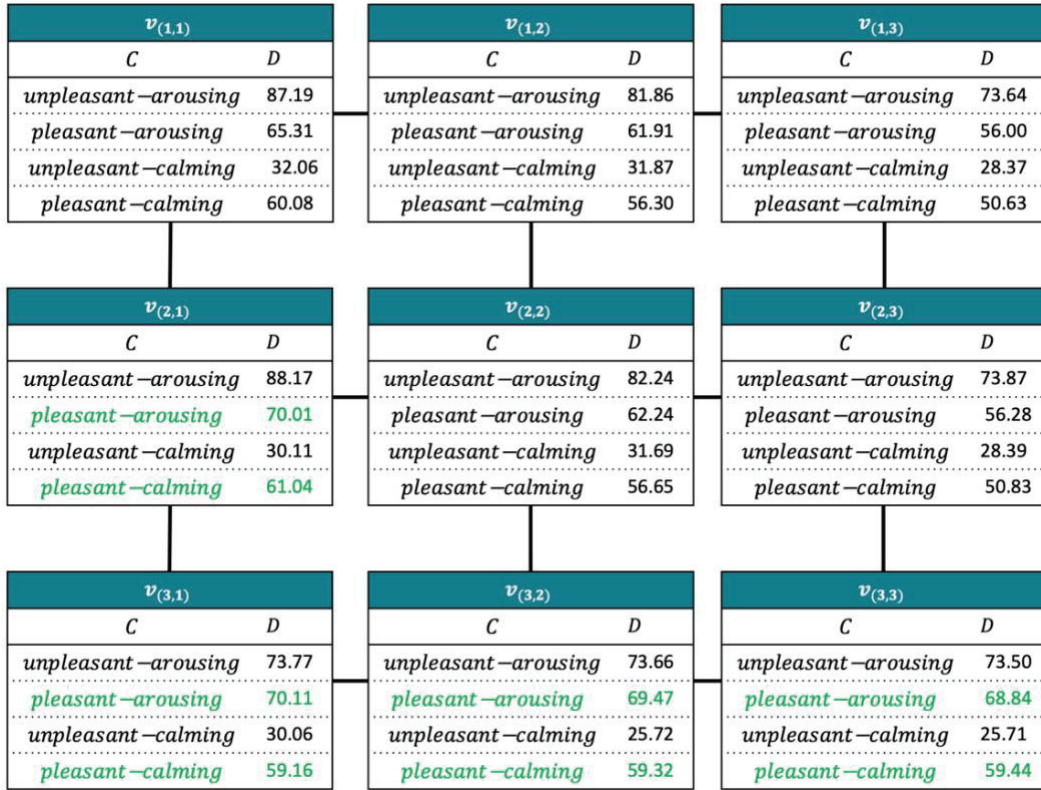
$v_{(1,1)}$

| $C$ | $D$ |
|---|---|
| $unpleasant-arousing$ | 87.19 |
| $pleasant-arousing$ | 65.31 |
| $unpleasant-calming$ | 32.06 |
| $pleasant-calming$ | 60.08 |

$v_{(1,2)}$

| $C$ | $D$ |
|---|---|
| $unpleasant-arousing$ | 81.86 |
| $pleasant-arousing$ | 61.91 |
| $unpleasant-calming$ | 31.87 |
| $pleasant-calming$ | 56.30 |

$v_{(1,3)}$

| $C$ | $D$ |
|---|---|
| $unpleasant-arousing$ | 73.64 |
| $pleasant-arousing$ | 56.00 |
| $unpleasant-calming$ | 28.37 |
| $pleasant-calming$ | 50.63 |

$v_{(2,1)}$

| $C$ | $D$ |
|---|---|
| $unpleasant-arousing$ | 88.17 |
| $pleasant-arousing$ | 70.01 |
| $unpleasant-calming$ | 30.11 |
| $pleasant-calming$ | 61.04 |

$v_{(2,2)}$

| $C$ | $D$ |
|---|---|
| $unpleasant-arousing$ | 82.24 |
| $pleasant-arousing$ | 62.24 |
| $unpleasant-calming$ | 31.69 |
| $pleasant-calming$ | 56.65 |

$v_{(2,3)}$

| $C$ | $D$ |
|---|---|
| $unpleasant-arousing$ | 73.87 |
| $pleasant-arousing$ | 56.28 |
| $unpleasant-calming$ | 28.39 |
| $pleasant-calming$ | 50.83 |

$v_{(3,1)}$

| $C$ | $D$ |
|---|---|
| $unpleasant-arousing$ | 73.77 |
| $pleasant-arousing$ | 70.11 |
| $unpleasant-calming$ | 30.06 |
| $pleasant-calming$ | 59.16 |

$v_{(3,2)}$

| $C$ | $D$ |
|---|---|
| $unpleasant-arousing$ | 73.66 |
| $pleasant-arousing$ | 69.47 |
| $unpleasant-calming$ | 25.72 |
| $pleasant-calming$ | 59.32 |

$v_{(3,3)}$

| $C$ | $D$ |
|---|---|
| $unpleasant-arousing$ | 73.50 |
| $pleasant-arousing$ | 68.84 |
| $unpleasant-calming$ | 25.71 |
| $pleasant-calming$ | 59.44 |